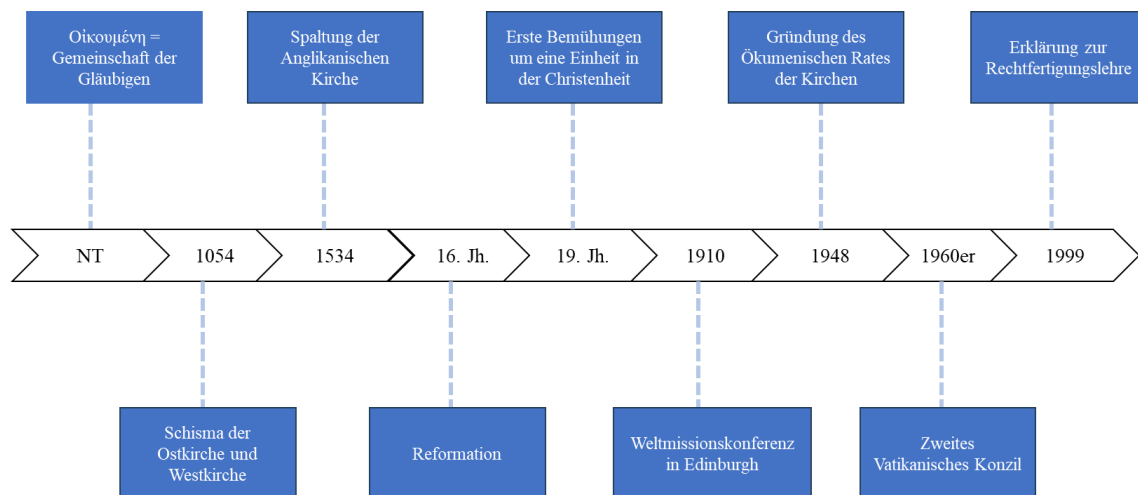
Οἰκουμένη = Gemeinschaft der Gläubigen

Spaltung der Anglikanischen Kirche

Erste Bemühungen um eine Einheit in der Christenheit

Gründung des Ökumenischen Rates der Kirchen

Erklärung zur Rechtfertigungslehre

NT

1054

1534

16. Jh.

19. Jh.

1910

1948

1960er

1999

Schisma der Ostkirche und Westkirche

Reformation

Weltmissionskonferenz in Edinburgh

Zweites Vatikanisches Konzil